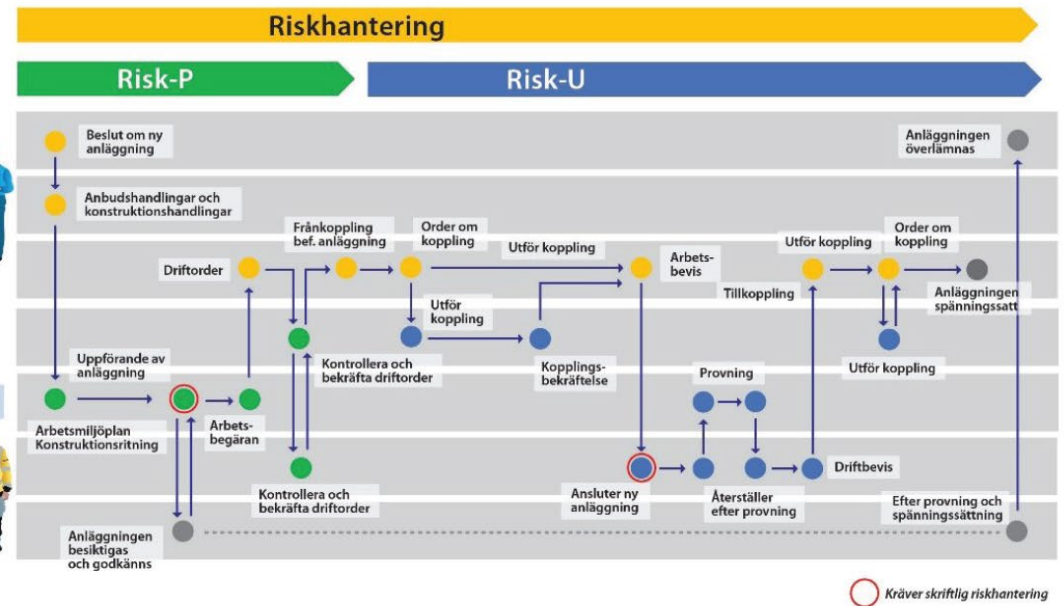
Riskhantering

Risk-P

Risk-U

Beslut om ny anläggning

Anläggningen överlämnas

Anbudshandlingar och konstruktionshandlingar

Frånkoppling bef. anläggning

Order om koppling

Utför koppling

Utför koppling

Order om koppling

Driftorder

Arbetsbevis

Tillkoppling

Anläggningen spänningssatt

Utför koppling

Uppförande av anläggning

Kontrollera och bekräfta driftorder

Kopplingsbekräftelse

Utför koppling

Provning

Arbetsmiljöplan Konstruktionsritning

Arbetsbegäran

Driftbevis

Ansluter ny anläggning

Återställer efter provning

Kontrollera och bekräfta driftorder

Anläggningen besiktigas och godkänns

Efter provning och spänningssättning

Kräver skriftlig riskhantering